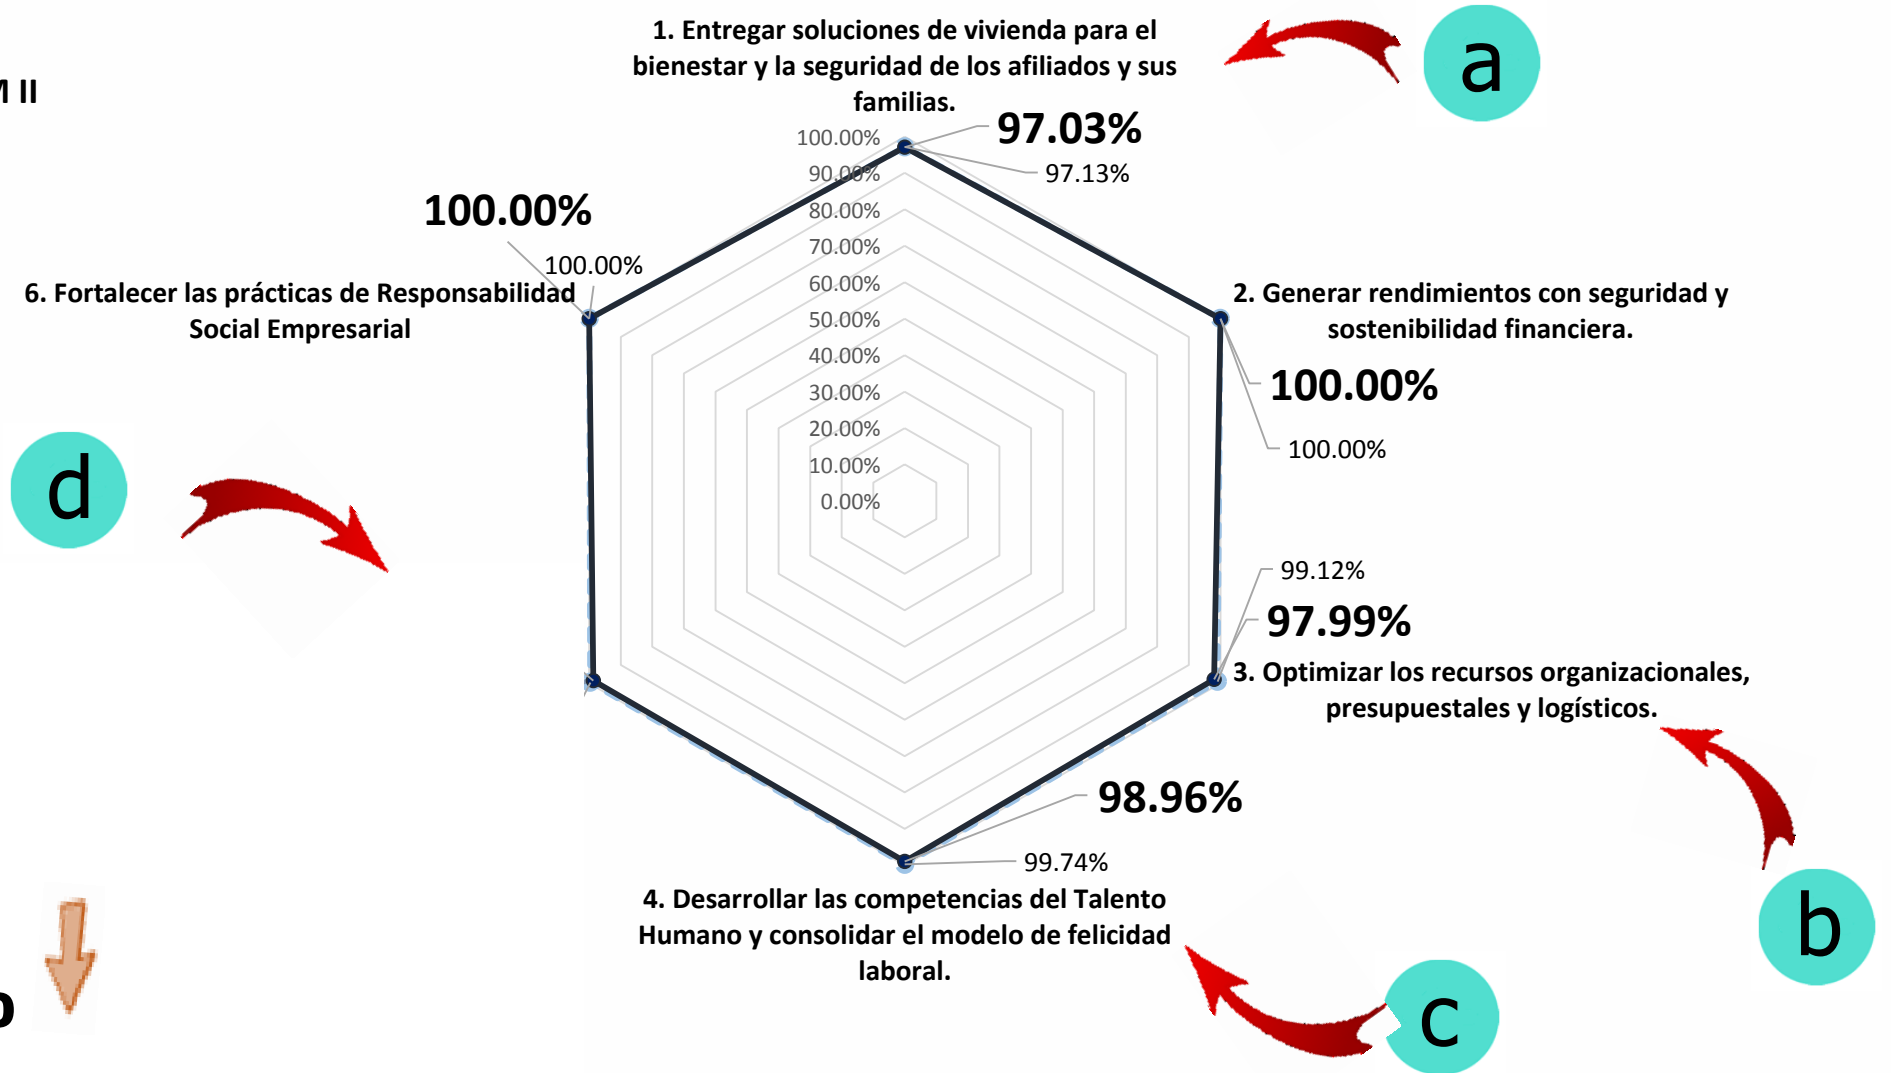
I II

1. Entregar soluciones de vivienda para el bienestar y la seguridad de los afiliados y sus familias.

a

97.03%

97.13%

100.00%
90.00%
80.00%
70.00%
60.00%
50.00%
40.00%
30.00%
20.00%
10.00%
0.00%

100.00%

100.00%

6. Fortalecer las prácticas de Responsabilidad Social Empresarial

2. Generar rendimientos con seguridad y sostenibilidad financiera.

100.00%

100.00%

d

99.12%

97.99%

3. Optimizar los recursos organizacionales, presupuestales y logísticos.

98.96%

99.74%

4. Desarrollar las competencias del Talento Humano y consolidar el modelo de felicidad laboral.

b

c

p